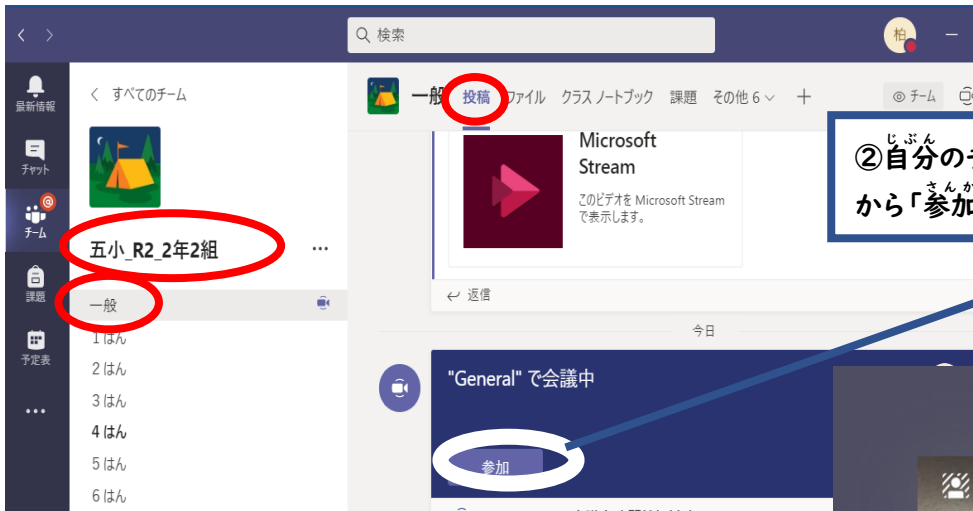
検索

柏

最新情報

チャット

チーム

課題

予定表

...

すべてのチーム

五小_R2_2年2組

...

一般

1はん

2はん

3はん

4はん

5はん

6はん

一般 投稿 ファイル クラス ノートブック 課題 その他 6

チーム

Microsoft Stream

このビデオを Microsoft Stream で表示します。

返信

今日

"General" で会議中

参加

②自分の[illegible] から「参加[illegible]